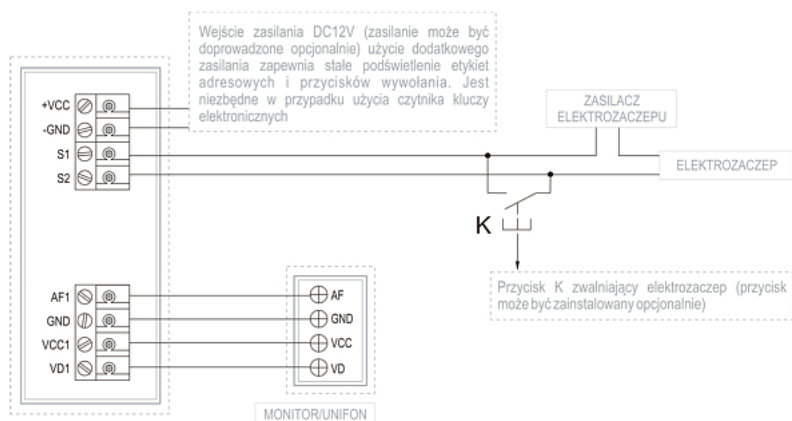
Wejście zasilania DC12V (zasilanie może być doprowadzone opcjonalnie) użycie dodatkowego zasilania zapewnia stałe podświetlenie etykiet adresowych i przycisków wywołania. Jest niezbędne w przypadku użycia czytnika kluczy elektronicznych

+VCC
-GND
S1
S2

ZASILACZ ELEKTROZACZEPU

ELEKTROZACZEP

K

Przycisk K zwalniający elektrozaczep (przycisk może być zainstalowany opcjonalnie)

AF1
GND
VCC1
VD1

AF
GND
VCC
VD

MONITOR/UNIFON